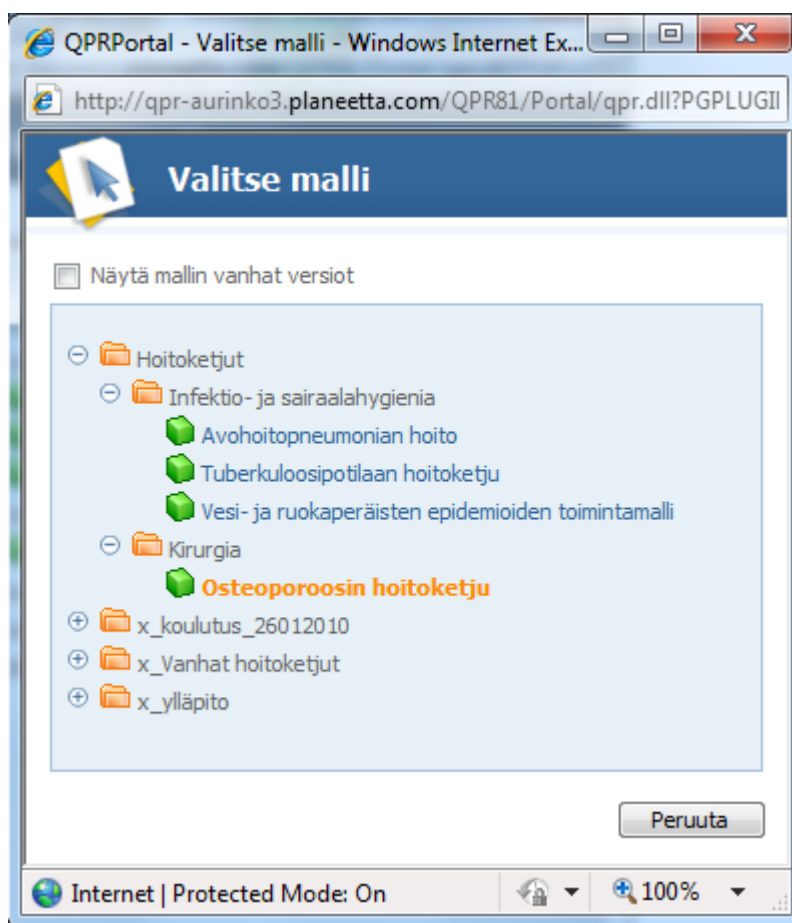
QPRPortal - Valitse malli - Windows Internet Ex...

http://qpr-aurinko3.planeetta.com/QPR81/Portal/qpr.dll?PGPLUGII

Valitse malli

Näytä mallin vanhat versiot

Hoitoketjut
Infektio- ja sairaalahygienia
Avohoitopneumonian hoito
Tuberkuloosipotilaan hoitoketju
Vesi- ja ruokaperäisten epidemioiden toimintamalli
Kirurgia
Osteoporoosin hoitoketju
x_koulutus_26012010
x_Vanhat hoitoketjut
x_ylläpito

Peruuta

Internet | Protected Mode: On

100%